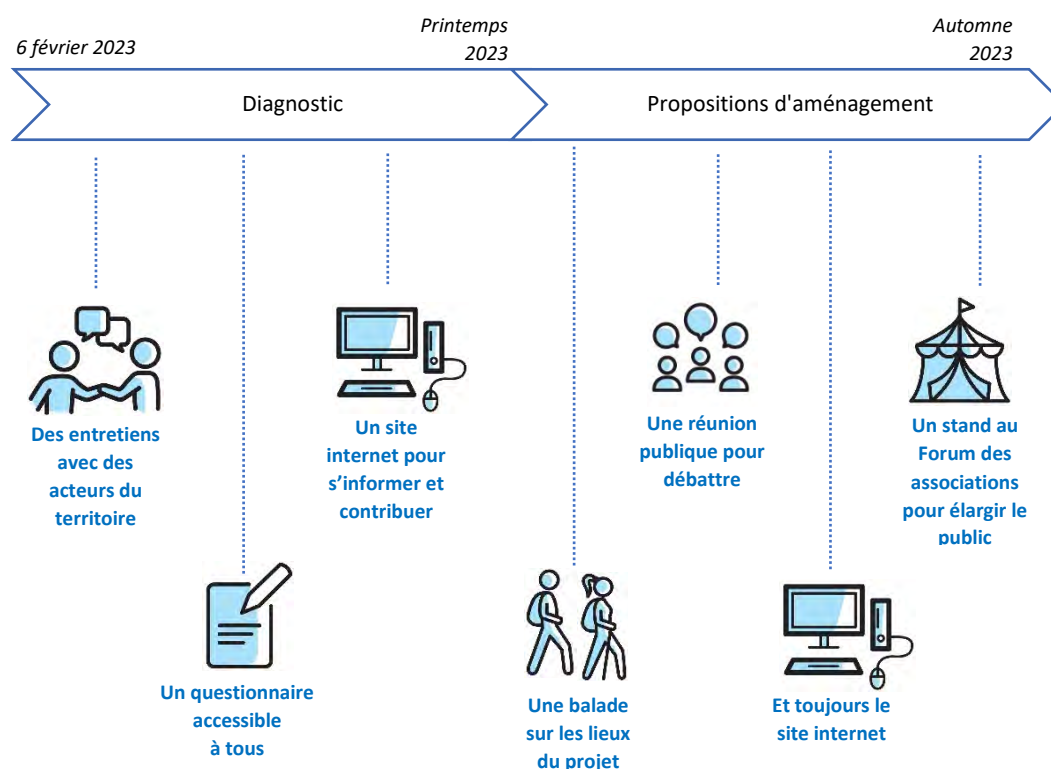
6 février 2023

Printemps 2023

Automne 2023

Diagnostic

Propositions d'aménagement

Des entretiens avec des acteurs du territoire

Un questionnaire accessible à tous

Un site internet pour s'informer et contribuer

Une balade sur les lieux du projet

Une réunion publique pour débattre

Et toujours le site internet

Un stand au Forum des associations pour élargir le public